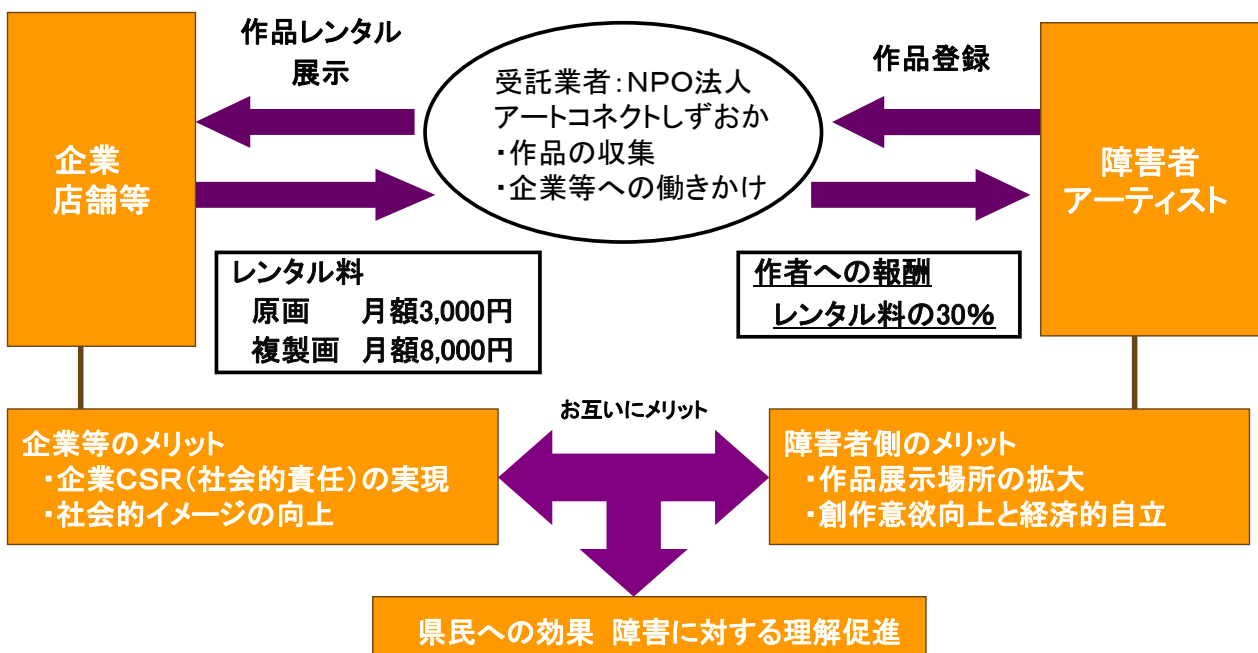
作品レンタル
展示

受託業者:NPO法人
アートコネクトしずおか
・作品の収集
・企業等への働きかけ

作品登録

企業
店舗等

障害者
アーティスト

レンタル料
原画　月額3,000円
複製画　月額8,000円

作者への報酬
レンタル料の30%

お互いにメリット

企業等のメリット
・企業CSR（社会的責任）の実現
・社会的イメージの向上

障害者側のメリット
・作品展示場所の拡大
・創作意欲向上と経済的自立

県民への効果　障害に対する理解促進